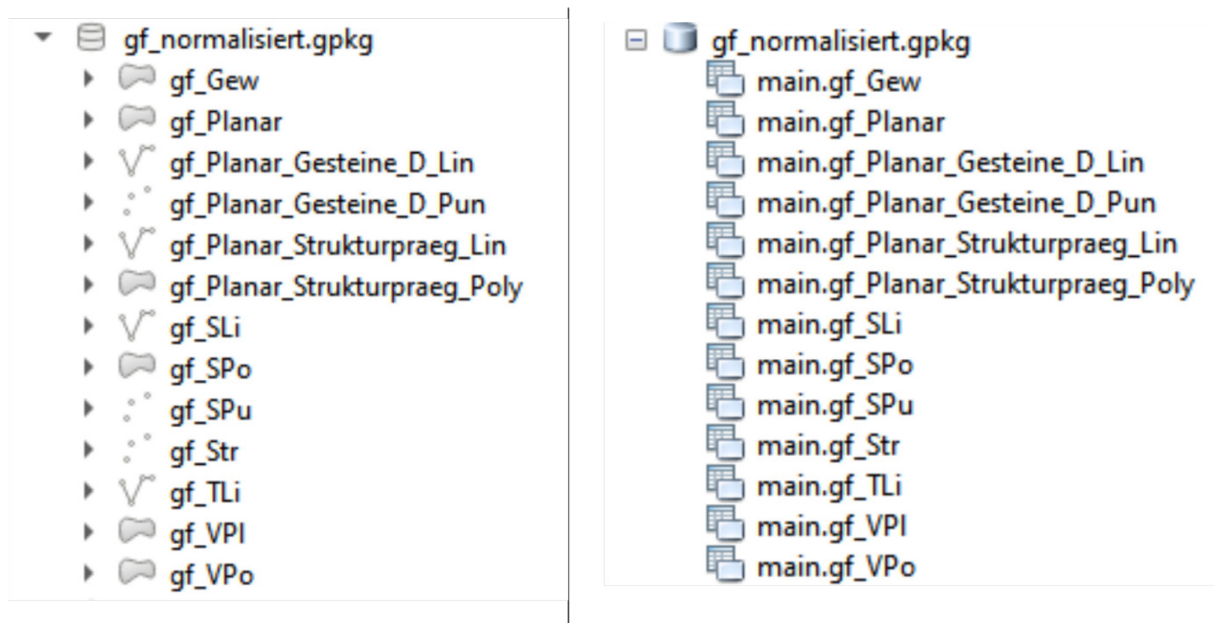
gf_normalisiert.gpkg
gf_Gew
gf_Planar
gf_Planar_Gesteine_D_Lin
gf_Planar_Gesteine_D_Pun
gf_Planar_Strukturpraeg_Lin
gf_Planar_Strukturpraeg_Poly
gf_SLi
gf_SPo
gf_SPu
gf_Str
gf_TLi
gf_VPl
gf_VPo

gf_normalisiert.gpkg
main.gf_Gew
main.gf_Planar
main.gf_Planar_Gesteine_D_Lin
main.gf_Planar_Gesteine_D_Pun
main.gf_Planar_Strukturpraeg_Lin
main.gf_Planar_Strukturpraeg_Poly
main.gf_SLi
main.gf_SPo
main.gf_SPu
main.gf_Str
main.gf_TLi
main.gf_VPl
main.gf_VPo